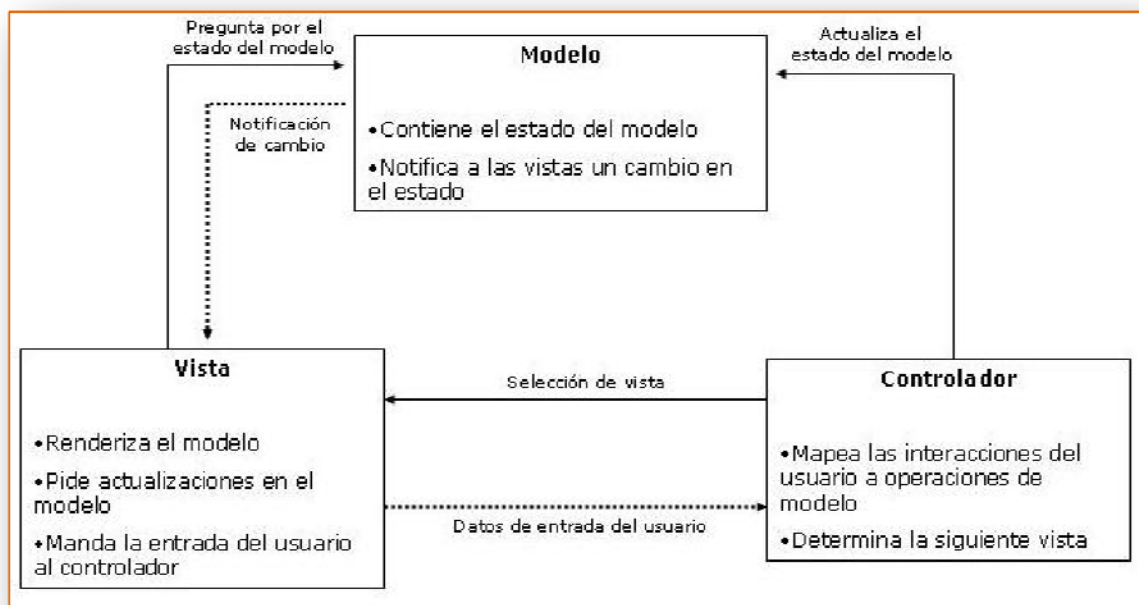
Pregunta por el estado del modelo

Modelo

•Contiene el estado del modelo

•Notifica a las vistas un cambio en el estado

Actualiza el estado del modelo

Notificación de cambio

Vista

•Renderiza el modelo

•Pide actualizaciones en el modelo

•Manda la entrada del usuario al controlador

Selección de vista

Datos de entrada del usuario

Controlador

•Mapea las interacciones del usuario a operaciones de modelo

•Determina la siguiente vista